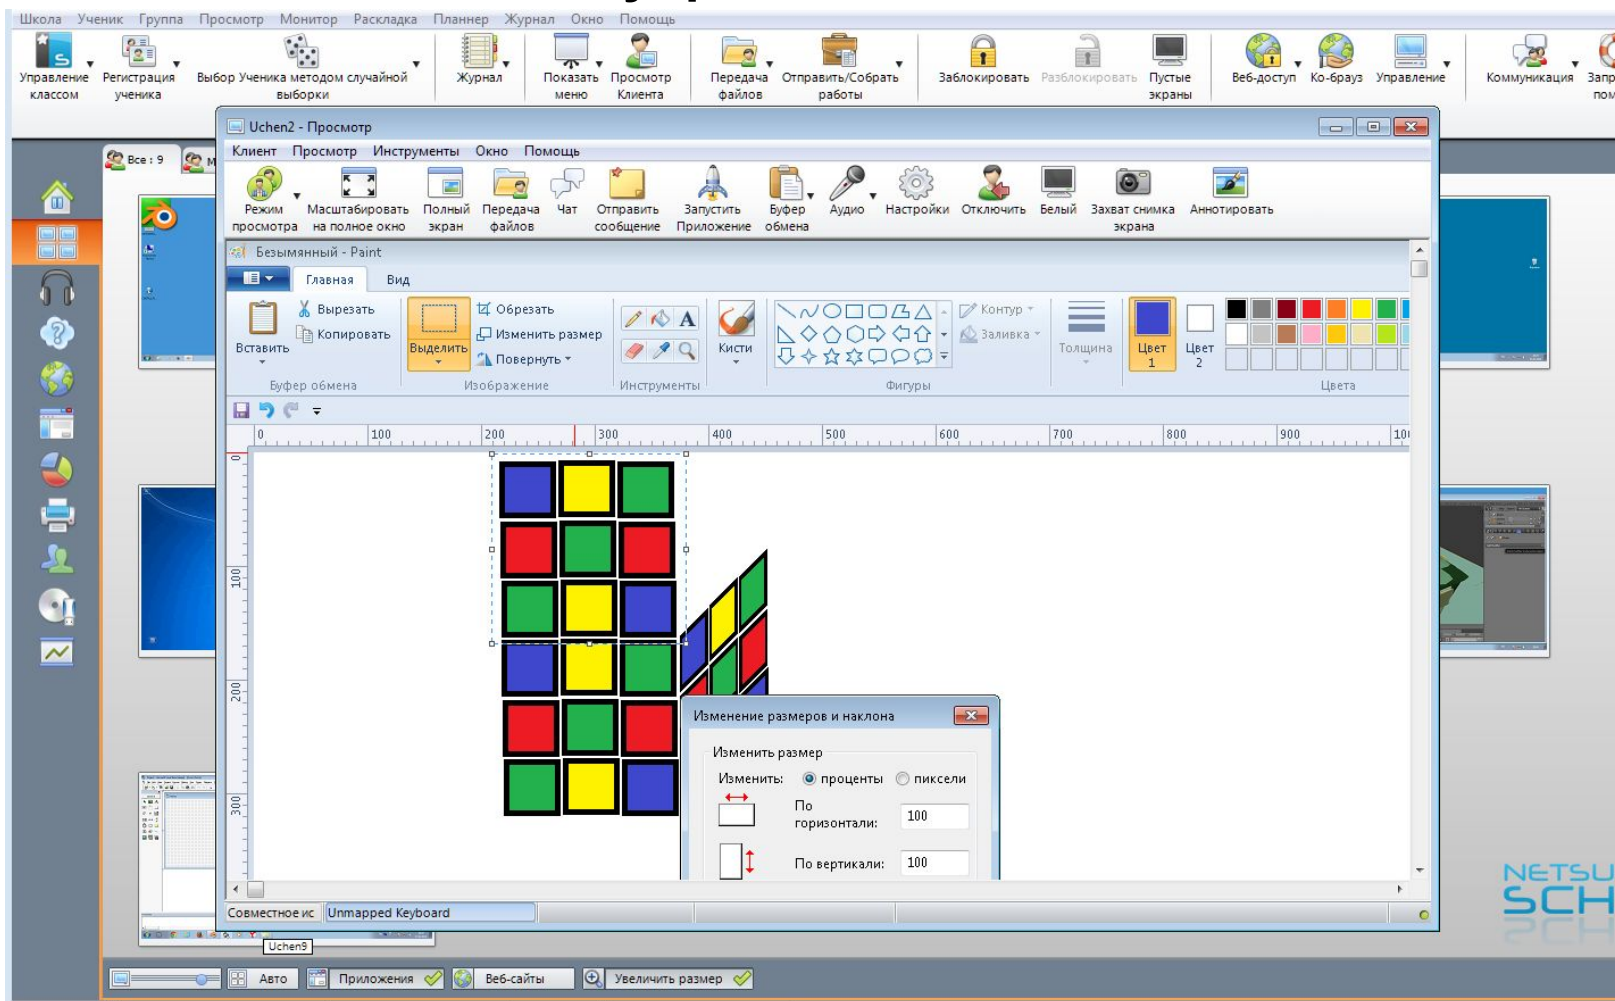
Школа Ученик Группа Просмотр Монитор Раскладка Планнер Журнал Окно Помощь

Управление классом
Регистрация ученика
Выбор Ученика методом случайной выборки
Журнал
Показать меню
Просмотр Клиента
Передача файлов
Отправить/Собрать работы
Заблокировать
Разблокировать
Пустые экраны
Веб-доступ
Ко-брауз
Управление
Коммуникация
Запр пом

Все : 9

Uchen2 - Просмотр

Клиент Просмотр Инструменты Окно Помощь

Режим просмотра
Масштабировать на полное окно
Полный экран
Передача файлов
Чат
Отправить сообщение
Запустить Приложение
Буфер обмена
Аудио
Настройки
Отключить
Белый
Захват снимка экрана
Аннотировать

Безымянный - Paint

Главная Вид

Вставить
Вырезать
Копировать
Буфер обмена
Выделить
Обрезать
Изменить размер
Повернуть
Изображение
Инструменты
Кисти
Контур
Заливка
Фигуры
Толщина
Цвет 1
Цвет 2
Цвета

0 100 200 300 400 500 600 700 800 900 10

100
200
300

Изменение размеров и наклона

Изменить размер
Изменить: проценты пиксели
По горизонтали: 100
По вертикали: 100

Совместное ис Unmapped Keyboard

Uchen9

NETSU SCH

Авто Приложения Веб-сайты Увеличить размер